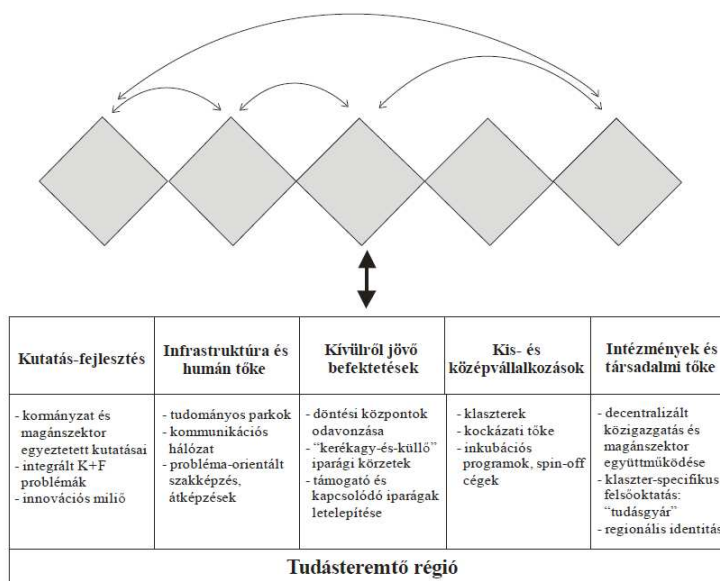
| Kutatás-fejlesztés | Infrastruktúra és humán tőke | Kívülről jövő befektetések | Kis- és középvállalkozások | Intézmények és társadalmi tőke |
|---|---|---|---|---|
| - kormányzat és magánszektor egyeztetett kutatásai - integrált K+F problémák - innovációs miliő | - tudományos parkok - kommunikációs hálózat - probléma-orientált szakképzés, átképzések | - döntési központok odavonzása - "kerékagy-és-küllő" iparági körzetek - támogató és kapcsolódó iparágak letelepítése | - klaszterek - kockázati tőke - inkubációs programok, spin-off cégek | - decentralizált közigazgatás és magánszektor együttműködése - klaszter-specifikus felsőoktatás: "tudásgyár" - regionális identitás |

Tudásteremtő régió